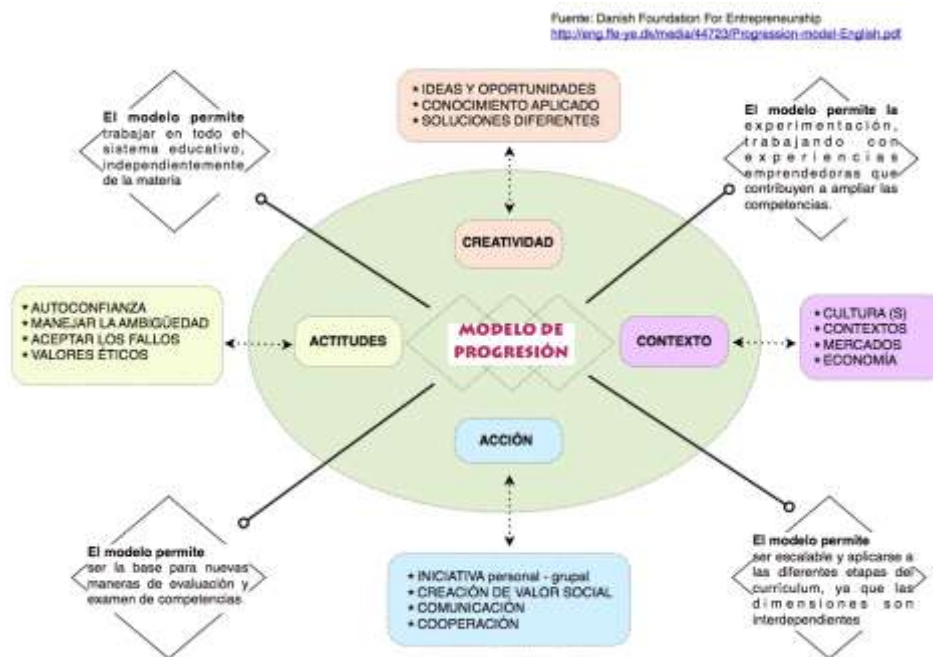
Fuente: Danish Foundation For Entrepreneurship
http://eng.ffe-ye.dk/media/44723/Progression-model-English.pdf

El modelo permite trabajar en todo el sistema educativo, independientemente de la materia

• IDEAS Y OPORTUNIDADES
• CONOCIMIENTO APLICADO
• SOLUCIONES DIFERENTES

El modelo permite la experimentación, trabajando con experiencias emprendedoras que contribuyen a ampliar las competencias.

CREATIVIDAD

• AUTOCONFIANZA
• MANEJAR LA AMBIGÜEDAD
• ACEPTAR LOS FALLOS
• VALORES ÉTICOS

ACTITUDES

MODELO DE PROGRESIÓN

CONTEXTO

• CULTURA (S)
• CONTEXTOS
• MERCADOS
• ECONOMÍA

ACCIÓN

El modelo permite ser la base para nuevas maneras de evaluación y examen de competencias.

• INICIATIVA personal - grupal
• CREACIÓN DE VALOR SOCIAL
• COMUNICACIÓN
• COOPERACIÓN

El modelo permite ser escalable y aplicarse a las diferentes etapas del currículum, ya que las dimensiones son interdependientes